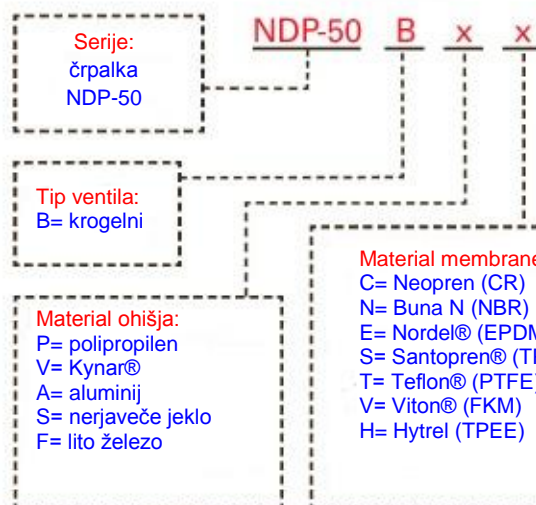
NDP-50 B x x

Serije:
črpalka
NDP-50

Tip ventila:
B= krogelni

Material ohišja:
P= polipropilen
V= Kynar®
A= aluminij
S= nerjaveče jeklo
F= lito železo

Material membrane
C= Neopren (CR)
N= Buna N (NBR)
E= Nordel® (EPDM
S= Santopren® (T
T= Teflon® (PTFE)
V= Viton® (FKM)
H= Hytrel (TPEE)